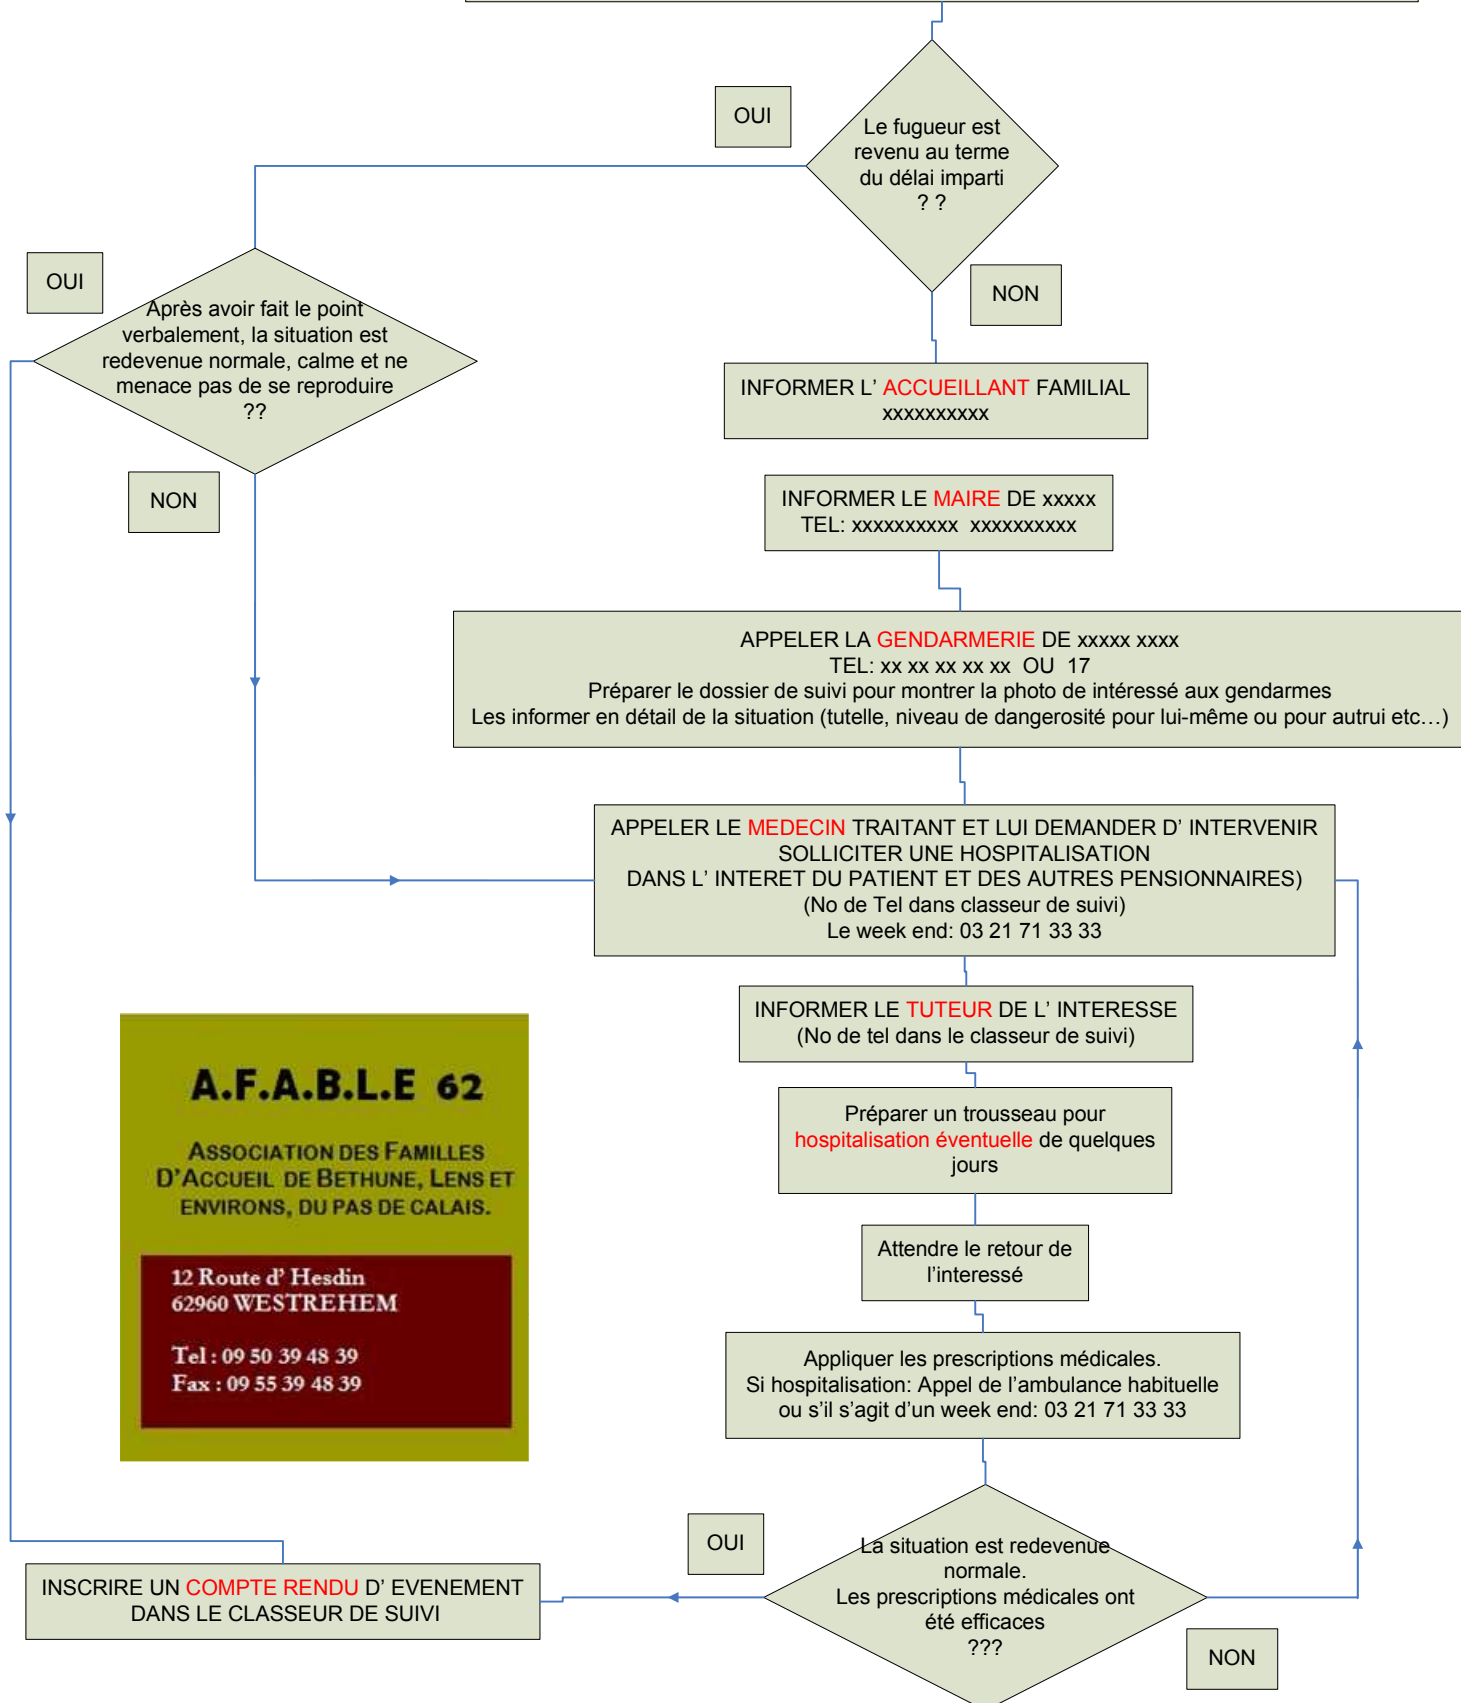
OUI

Le fugueur est revenu au terme du délai imparti ? ?

NON

OUI

Après avoir fait le point verbalement, la situation est redevenue normale, calme et ne menace pas de se reproduire ??

NON

INFORMER L' ACCUEILLANT FAMILIAL xxxxxxxxxx

INFORMER LE MAIRE DE xxxxx
TEL: xxxxxxxxxx xxxxxxxxxx

APPELER LA GENDARMERIE DE xxxxx xxxx
TEL: xx xx xx xx xx OU 17
Préparer le dossier de suivi pour montrer la photo de intéressé aux gendarmes
Les informer en détail de la situation (tutelle, niveau de dangerosité pour lui-même ou pour autrui etc…)

APPELER LE MEDECIN TRAITANT ET LUI DEMANDER D' INTERVENIR
SOLLICITER UNE HOSPITALISATION
DANS L' INTERET DU PATIENT ET DES AUTRES PENSIONNAIRES)
(No de Tel dans classeur de suivi)
Le week end: 03 21 71 33 33

INFORMER LE TUTEUR DE L' INTERESSE
(No de tel dans le classeur de suivi)

A.F.A.B.L.E 62

ASSOCIATION DES FAMILLES D'ACCUEIL DE BETHUNE, LENS ET ENVIRONS, DU PAS DE CALAIS.

12 Route d' Hesdin
62960 WESTREHEM

Tel : 09 50 39 48 39
Fax : 09 55 39 48 39

Préparer un trousseau pour hospitalisation éventuelle de quelques jours

Attendre le retour de l'interessé

Appliquer les prescriptions médicales.
Si hospitalisation: Appel de l'ambulance habituelle ou s'il s'agit d'un week end: 03 21 71 33 33

OUI

La situation est redevenue normale.
Les prescriptions médicales ont été efficaces
???

NON

INSCRIRE UN COMPTE RENDU D' EVENEMENT DANS LE CLASSEUR DE SUIVI